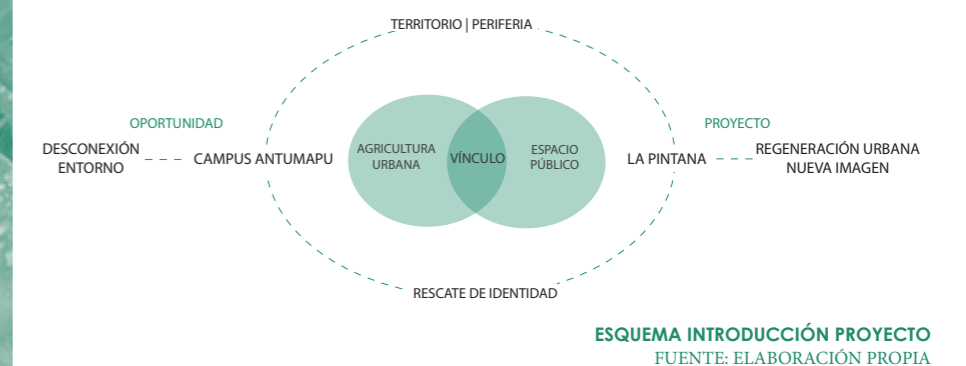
TERRITORIO | PERIFERIA

OPORTUNIDAD

DESCONEXIÓN ENTORNO

CAMPUS ANTUMAPU

AGRICULTURA URBANA

VÍNCULO

ESPACIO PÚBLICO

PROYECTO

LA PINTANA

REGENERACIÓN URBANA NUEVA IMAGEN

RESCATE DE IDENTIDAD

ESQUEMA INTRODUCCIÓN PROYECTO
FUENTE: ELABORACIÓN PROPIA